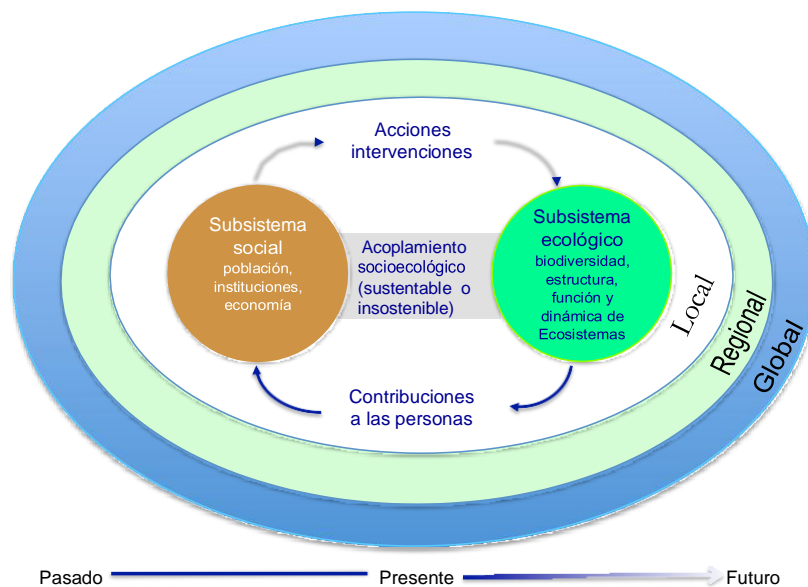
Acciones intervenciones

Subsistema social
población, instituciones, economía

Acoplamiento socioecológico (sustentable o insostenible)

Subsistema ecológico
biodiversidad, estructura, función y dinámica de Ecosistemas

Local

Regional

Global

Contribuciones a las personas

Pasado

Presente

Futuro